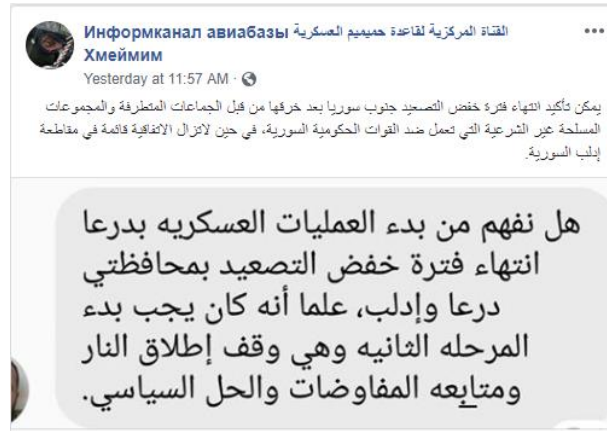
القناة المركزية لقاعدة حميميم العسكرية Информканал авиабазы Хмеймим
Yesterday at 11:57 AM ·
...

يمكن تأكيد انتهاء فترة خفض التصعيد جنوب سوريا بعد خرقها من قبل الجماعات المتطرفة والمجموعات المسلحة غير الشرعية التي تعمل ضد القوات الحكومية السورية، في حين لاتزال الاتفاقية قائمة في مقاطعة إدلب السورية.

هل نفهم من بدء العمليات العسكريه بدرعا انتهاء فترة خفض التصعيد بمحافظتي درعا وإدلب، علما أنه كان يجب بدء المرحله الثانيه وهي وقف إطلاق النار ومتابعه المفاوضات والحل السياسي.